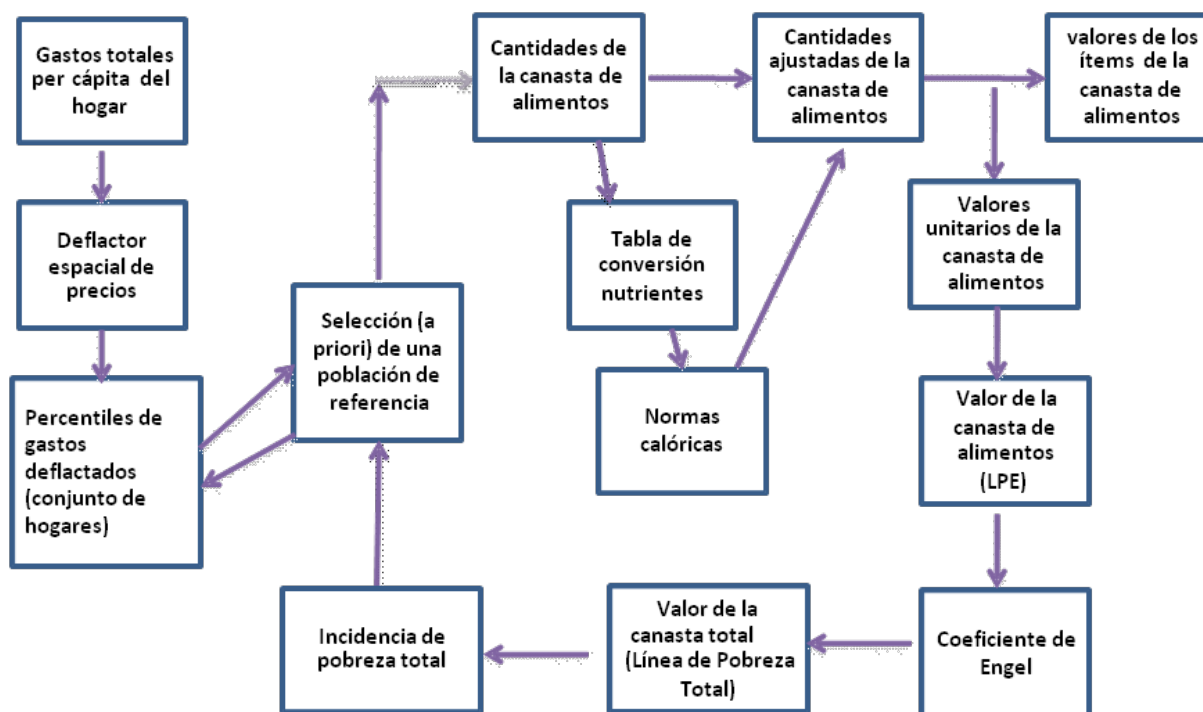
Gastos totales per cápita del hogar

Deflactor espacial de precios

Percentiles de gastos deflactados (conjunto de hogares)

Selección (a priori) de una población de referencia

Cantidades de la canasta de alimentos

Tabla de conversión nutrientes

Normas calóricas

Cantidades ajustadas de la canasta de alimentos

valores de los ítems de la canasta de alimentos

Valores unitarios de la canasta de alimentos

Valor de la canasta de alimentos (LPE)

Coeficiente de Engel

Valor de la canasta total (Línea de Pobreza Total)

Incidencia de pobreza total